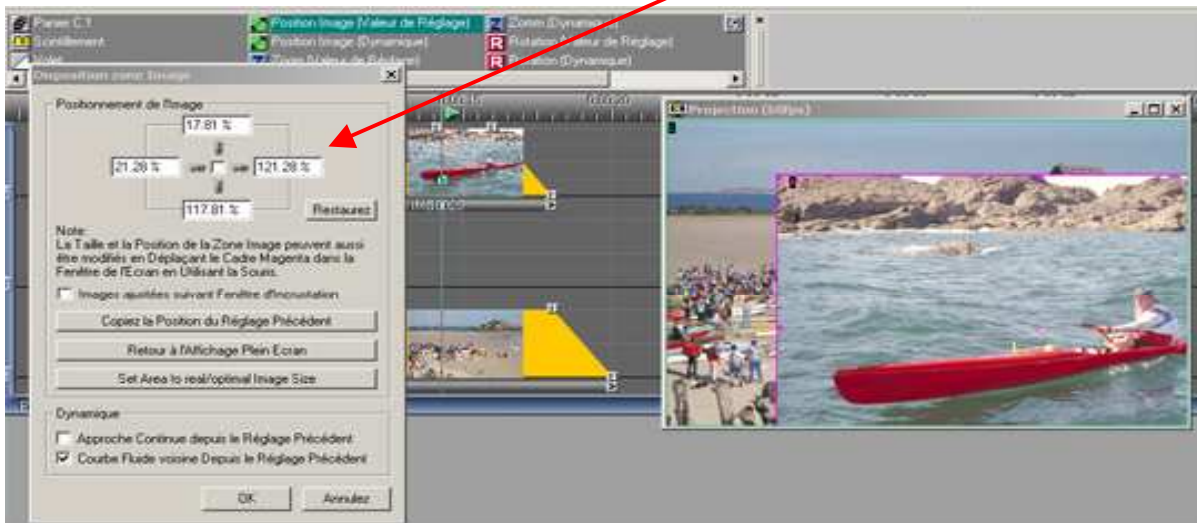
Panier C1
Scintillement
Position Image (Valeur de Réglage)
Position Image (Dynamique)
Zoom (Valeur de Réglage)
Zoom (Dynamique)
Rotation Valeur de Réglage)
Rotation (Dynamique)

Disposition zone Image
Positionnement de l'Image
17.81 %
21.28 %
121.28 %
117.81 %
Restaurez
Note:
La Taille et la Position de la Zone Image peuvent aussi être modifiés en Déplaçant le Cadre Magenta dans la Fenêtre de l'Ecran en Utilisant la Souris.
Images ajustées suivant Fenêtre d'Incrustation
Copiez la Position du Réglage Précédent
Retour à l'Affichage Plein Ecran
Set Area to real/optimal Image Size
Dynamique
Approche Continue depuis le Réglage Précédent
Courbe Fluide voisine Depuis le Réglage Précédent
OK
Annulez

Projection (50fps)